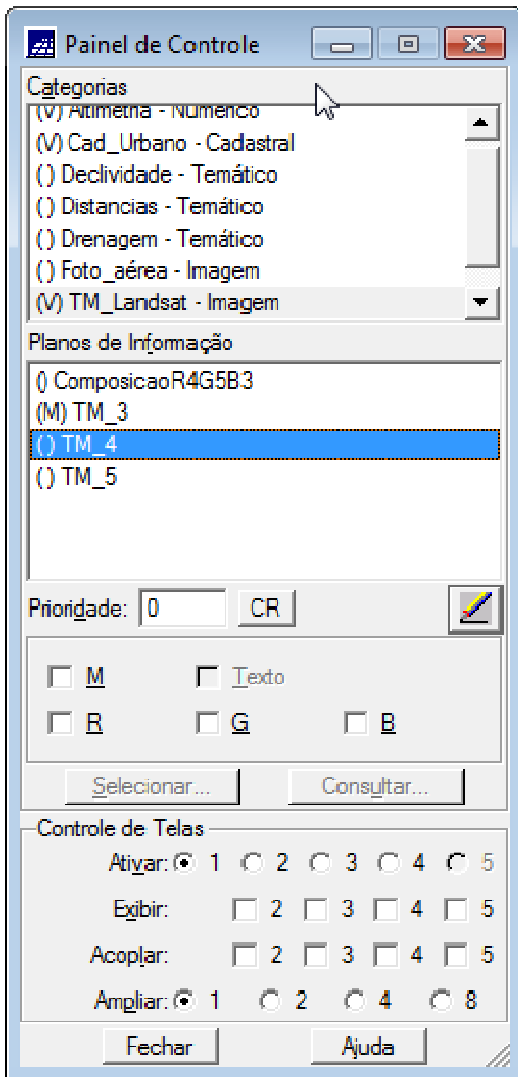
Painel de Controle

Categorias

(V) Altimetria - Numerico
(V) Cad_Urbano - Cadastral
( ) Declividade - Temático
( ) Distancias - Temático
( ) Drenagem - Temático
( ) Foto_aérea - Imagem
(V) TM_Landsat - Imagem

Planos de Informação

() ComposicaoR4G5B3
(M) TM_3
( ) TM_4
( ) TM_5

Prioridade: 0 CR

M Texto
R G B

Selecionar... Consultar...

Controle de Telas

Ativar: 1 2 3 4 5
Exibir: 2 3 4 5
Acoplar: 2 3 4 5
Ampliar: 1 2 4 8

Fechar Ajuda